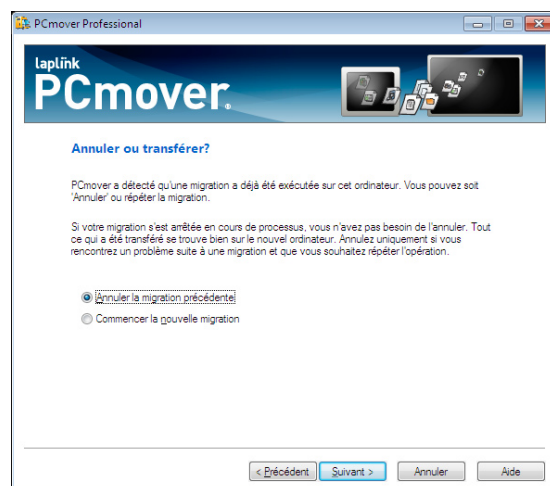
PCmover Professional

laplink
PCmover

Annuler ou transférer?

PCmover a détecté qu'une migration a déjà été exécutée sur cet ordinateur. Vous pouvez soit 'Annuler' ou répéter la migration.

Si votre migration s'est arrêtée en cours de processus, vous n'avez pas besoin de l'annuler. Tout ce qui a été transféré se trouve bien sur le nouvel ordinateur. Annulez uniquement si vous rencontrez un problème suite à une migration et que vous souhaitez répéter l'opération.

Annuler la migration précédente
Commencer la nouvelle migration

< Précédent | Suivant > | Annuler | Aide